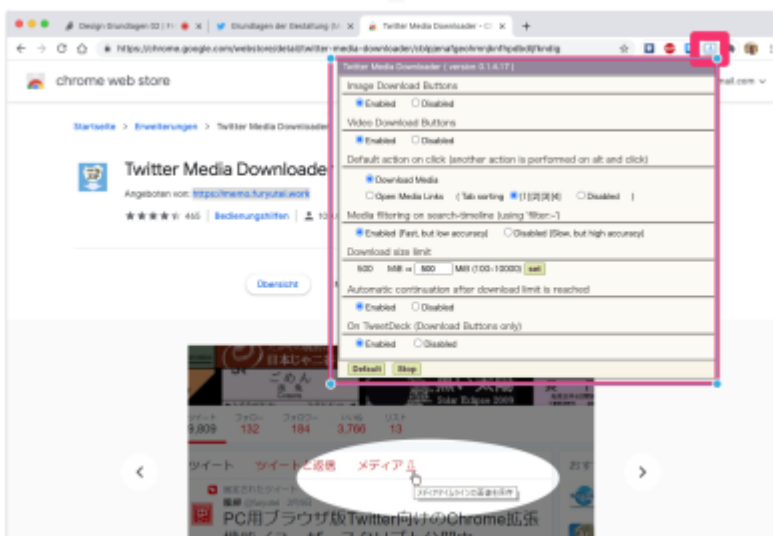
Design Grundlagen 02 | Fr
Grundlagen der Gestaltung (M
Twitter Media Downloader - Ch
+
https://chrome.google.com/webstore/detail/twitter-media-downloader/cblpjenafgeofmmjkmfhpfkdinlig

chrome web store
mail.com

Startseite > Erweiterungen > Twitter Media Downloader

Twitter Media Downloader
Angeboten von: https://memo.furyutei.work
★★★★½ 465 | Bedienungshilfen | 10

Übersicht

Twitter Media Downloader ( version 0.1.4.17 )
Image Download Buttons
Enabled Disabled
Video Download Buttons
Enabled Disabled
Default action on click (another action is performed on alt and click)
Download Media
Open Media Links ( Tab sorting [1][2][3][4] Disabled )
Media filtering on search-timeline (using 'filter:~')
Enabled (Fast, but low accuracy) Disabled (Slow, but high accuracy)
Download size limit
500 MiB = 500 MiB (100-10000) set
Automatic continuation after download limit is reached
Enabled Disabled
On TweetDeck (Download Buttons only)
Enabled Disabled
Default Stop

日本じゃこ
ごめん
Solar Eclipse 2009
ツイート 9,809
フォロー 132
フォロワー 184
いいね 3,766
リスト 13
ツイート ツイートと返信 メディア
メディアタイムラインの画像を保存
固定されたツイート
PC用ブラウザ版Twitter向けのChrome拡張